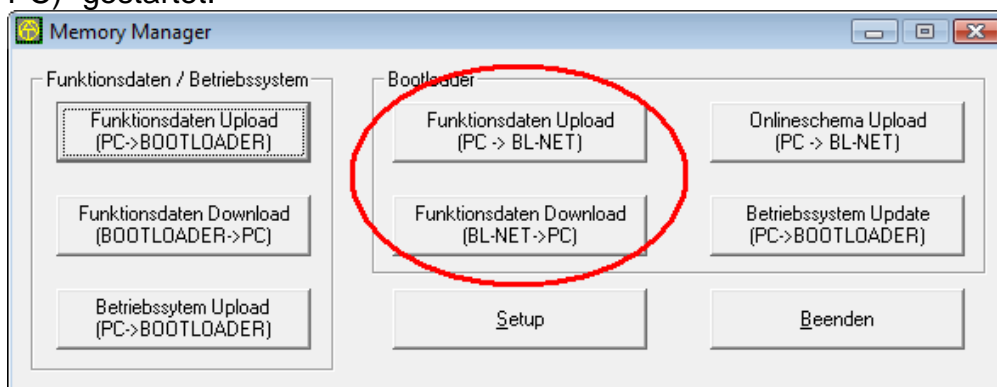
PC) gestartet.

Memory Manager

Funktionsdaten / Betriebssystem

Funktionsdaten Upload
(PC->BOOTLOADER)

Funktionsdaten Download
(BOOTLOADER->PC)

Betriebssytem Upload
(PC->BOOTLOADER)

Bootloader

Funktionsdaten Upload
(PC -> BL-NET)

Funktionsdaten Download
(BL-NET->PC)

Onlineschema Upload
(PC -> BL-NET)

Betriebssystem Update
(PC->BOOTLOADER)

Setup

Beenden